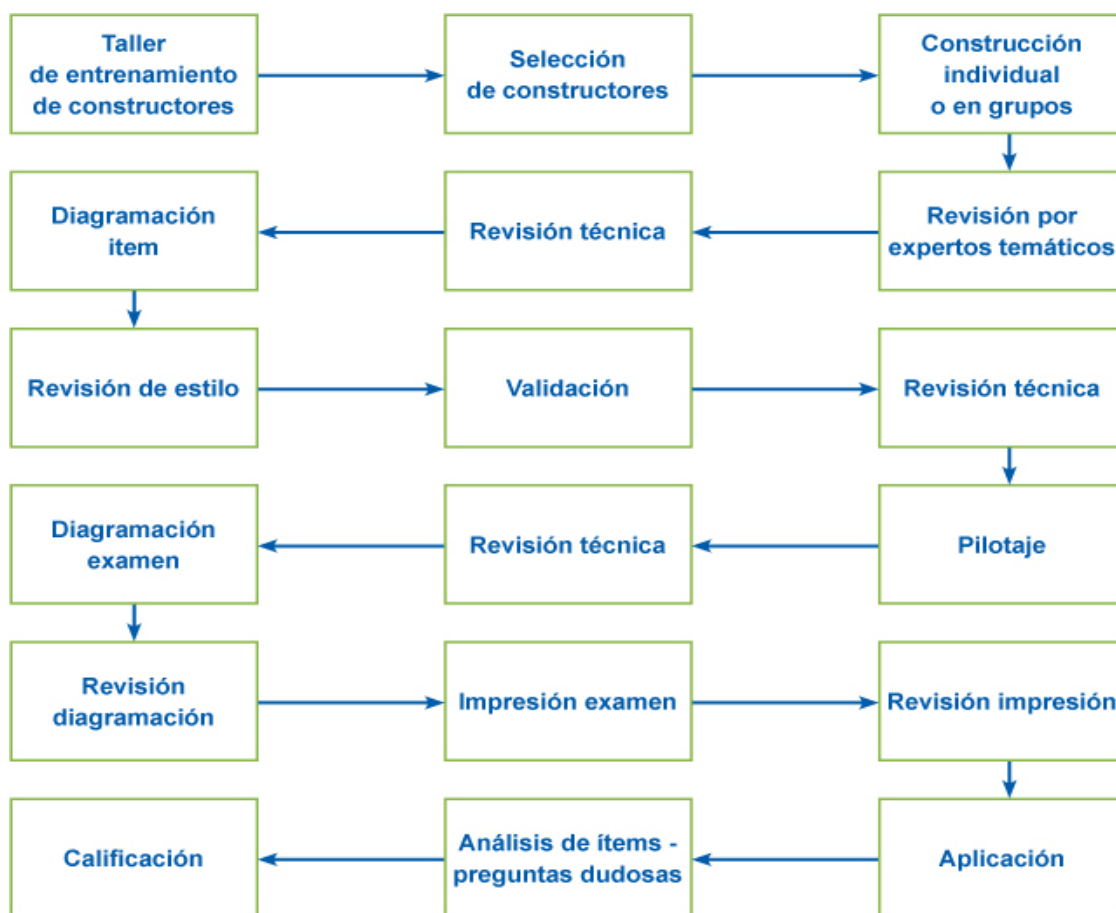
Taller de entrenamiento de constructores

Selección de constructores

Construcción individual o en grupos

Revisión por expertos temáticos

Revisión técnica

Diagramación item

Revisión de estilo

Validación

Revisión técnica

Pilotaje

Revisión técnica

Diagramación examen

Revisión diagramación

Impresión examen

Revisión impresión

Aplicación

Análisis de ítems - preguntas dudosas

Calificación